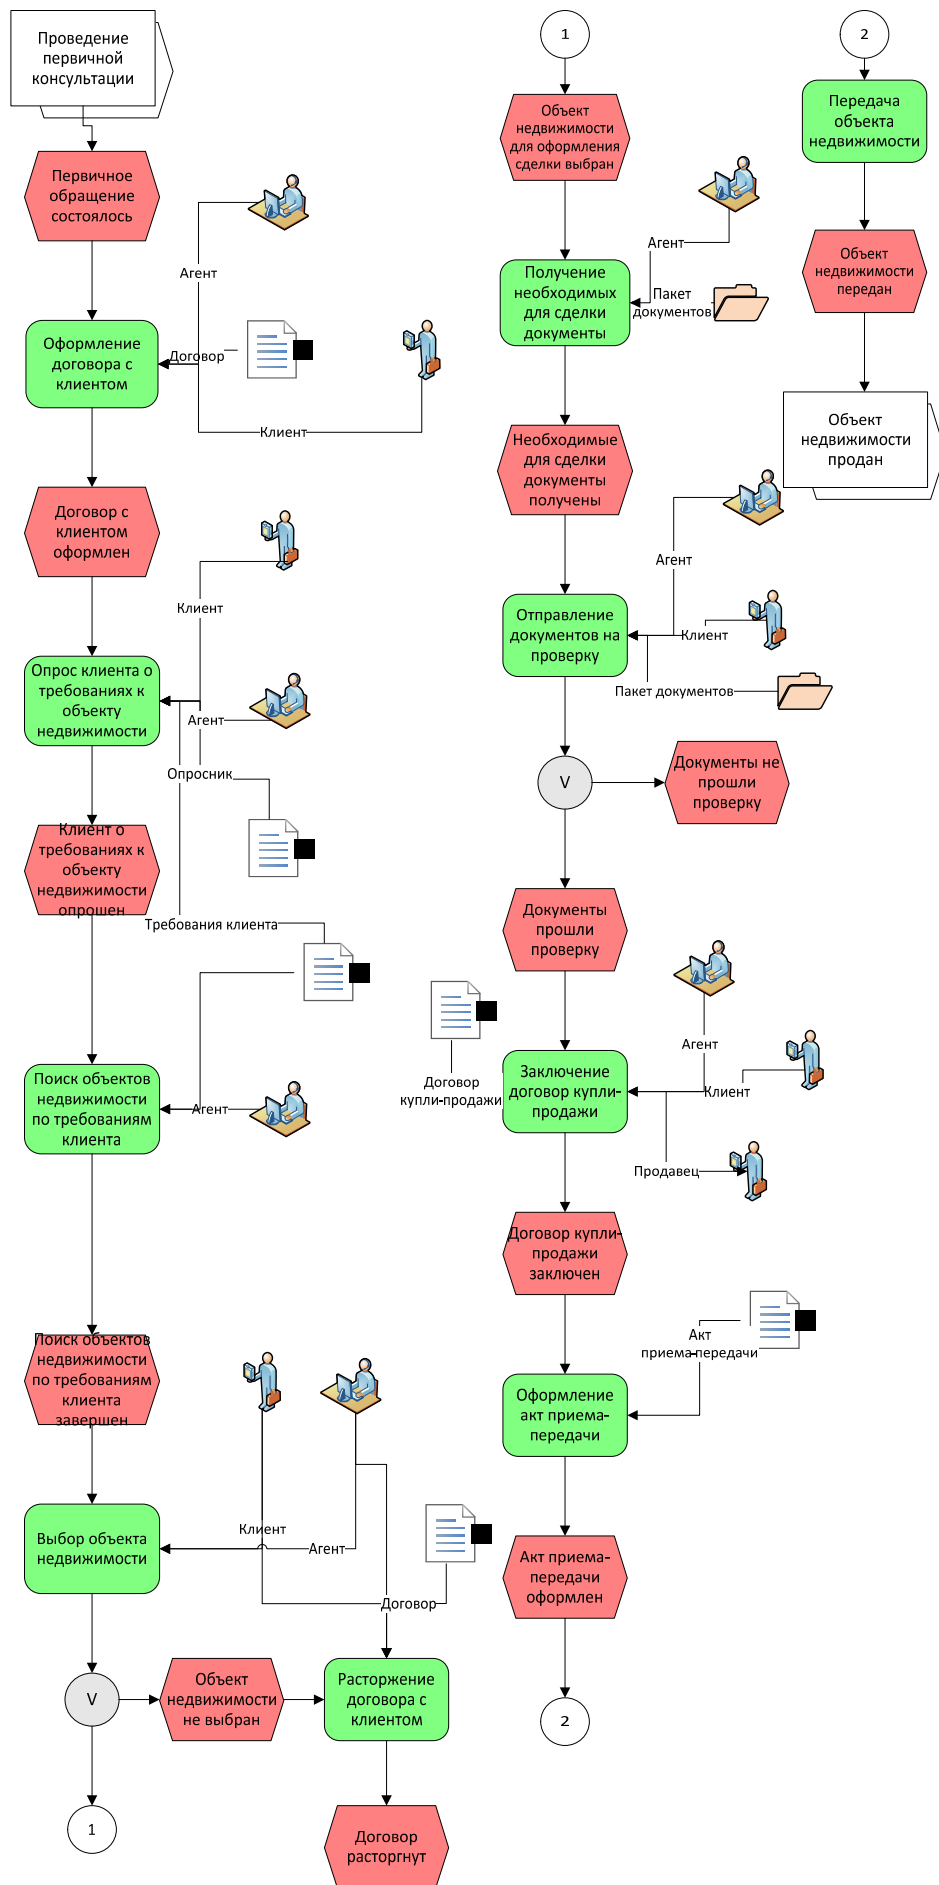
Проведение первичной консультации

Первичное обращение состоялось

Агент

Договор

Оформление договора с клиентом

Клиент

Договор с клиентом оформлен

Клиент

Агент

Опрос клиента о требованиях к объекту недвижимости

Опросник

Клиент о требованиях к объекту недвижимости опрошен

Требования клиента

Поиск объектов недвижимости по требованиям клиента

Агент

Поиск объектов недвижимости по требованиям клиента завершен

Выбор объекта недвижимости

Клиент

Агент

Договор

V

Объект недвижимости не выбран

Расторжение договора с клиентом

Договор расторгнут

1

1

Объект недвижимости для оформления сделки выбран

Агент

Получение необходимых для сделки документы

Пакет документов

Необходимые для сделки документы получены

Агент

Отправление документов на проверку

Клиент

Пакет документов

V

Документы не прошли проверку

Документы прошли проверку

Агент

Договор купли-продажи

Заключение договор купли-продажи

Клиент

Продавец

Договор купли-продажи заключен

Акт приема-передачи

Оформление акт приема-передачи

Акт приема-передачи оформлен

2

2

Передача объекта недвижимости

Объект недвижимости передан

Объект недвижимости продан